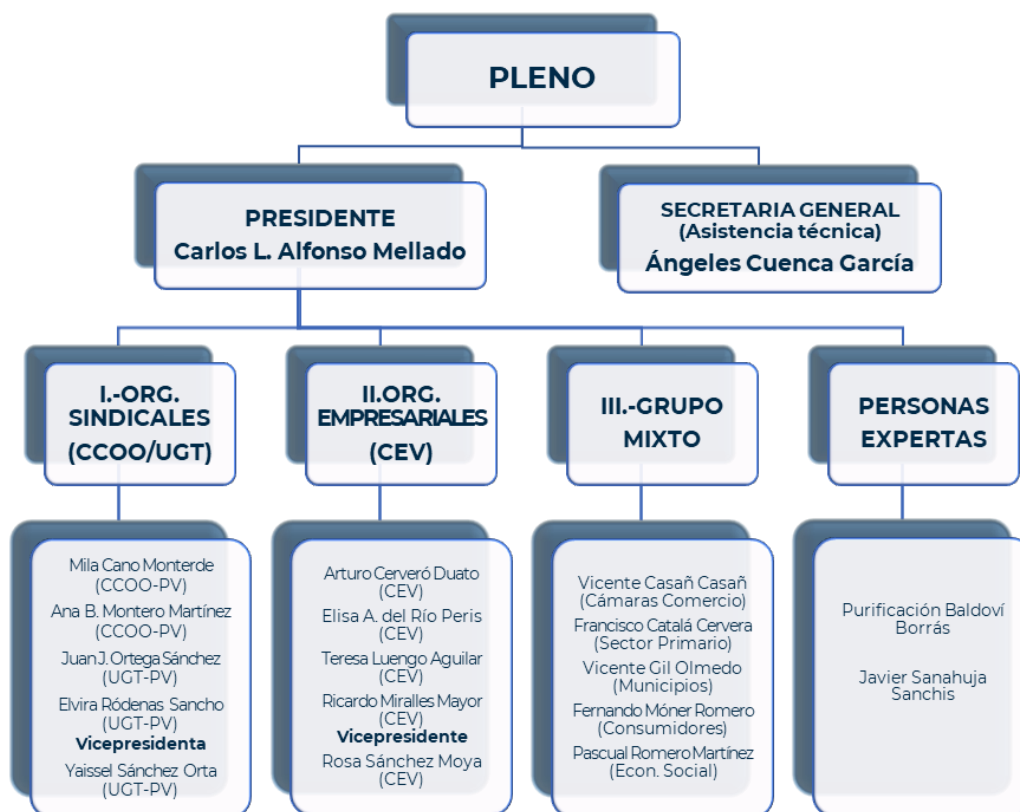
PLENO

PRESIDENTE
Carlos L. Alfonso Mellado

SECRETARIA GENERAL
(Asistencia técnica)
Ángeles Cuenca García

I.-ORG. SINDICALES (CCOO/UGT)

Mila Cano Monterde (CCOO-PV)
Ana B. Montero Martínez (CCOO-PV)
Juan J. Ortega Sánchez (UGT-PV)
Elvira Ródenas Sancho (UGT-PV)
Vicepresidenta
Yaissel Sánchez Orta (UGT-PV)

II.ORG. EMPRESARIALES (CEV)

Arturo Cerveró Duato (CEV)
Elisa A. del Río Peris (CEV)
Teresa Luengo Aguilar (CEV)
Ricardo Miralles Mayor (CEV)
Vicepresidente
Rosa Sánchez Moya (CEV)

III.-GRUPO MIXTO

Vicente Casañ Casañ (Cámaras Comercio)
Francisco Catalá Cervera (Sector Primario)
Vicente Gil Olmedo (Municipios)
Fernando Móner Romero (Consumidores)
Pascual Romero Martínez (Econ. Social)

PERSONAS EXPERTAS

Purificación Baldoví Borrás
Javier Sanahuja Sanchis